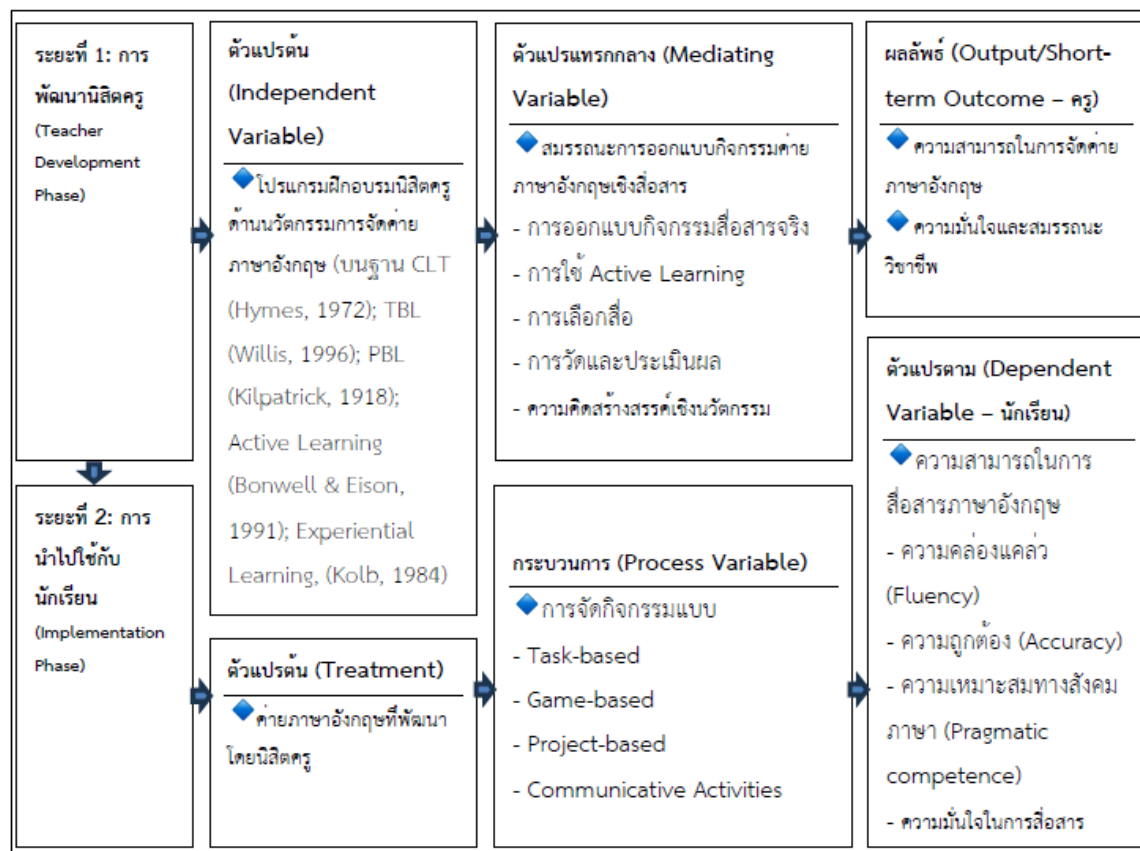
ระยะที่ 1: การพัฒนานิสิตครู (Teacher Development Phase)

ระยะที่ 2: การนำไปใช้กับนักเรียน (Implementation Phase)

ตัวแปรต้น (Independent Variable)

🔷โปรแกรมฝึกอบรมนิสิตครูด้านนวัตกรรมการจัดค่ายภาษาอังกฤษ (บนฐาน CLT (Hymes, 1972); TBL (Willis, 1996); PBL (Kilpatrick, 1918); Active Learning (Bonwell & Eison, 1991); Experiential Learning, (Kolb, 1984)

ตัวแปรต้น (Treatment)

🔷ค่ายภาษาอังกฤษที่พัฒนาโดยนิสิตครู

ตัวแปรแทรกกลาง (Mediating Variable)

🔷สมรรถนะการออกแบบกิจกรรมค่ายภาษาอังกฤษเชิงสื่อสาร

- การออกแบบกิจกรรมสื่อสารจริง

- การใช้ Active Learning

- การเลือกสื่อ

- การวัดและประเมินผล

- ความคิดสร้างสรรค์เชิงนวัตกรรม

กระบวนการ (Process Variable)

🔷การจัดกิจกรรมแบบ

- Task-based

- Game-based

- Project-based

- Communicative Activities

ผลลัพธ์ (Output/Short-term Outcome – ครู)

🔷ความสามารถในการจัดค่ายภาษาอังกฤษ

🔷ความมั่นใจและสมรรถนะวิชาชีพ

ตัวแปรตาม (Dependent Variable – นักเรียน)

🔷ความสามารถในการสื่อสารภาษาอังกฤษ

- ความคล่องแคล่ว (Fluency)

- ความถูกต้อง (Accuracy)

- ความเหมาะสมทางสังคมภาษา (Pragmatic competence)

- ความมั่นใจในการสื่อสาร